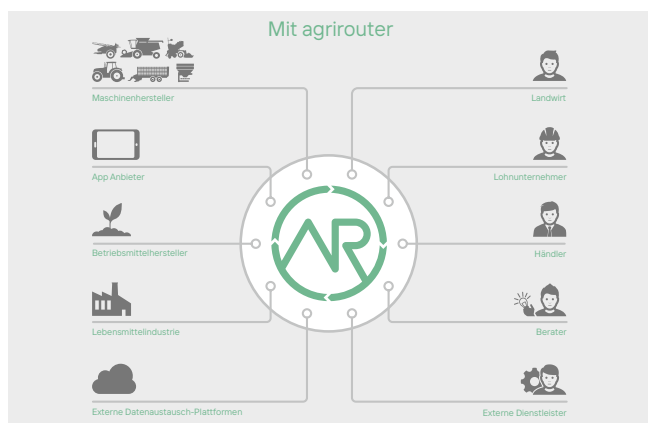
Mit agrirouter

Maschinenhersteller

App Anbieter

Betriebsmittelhersteller

Lebensmittelindustrie

Externe Datenaustausch-Plattformen

Landwirt

Lohnunternehmer

Händler

Berater

Externe Dienstleister